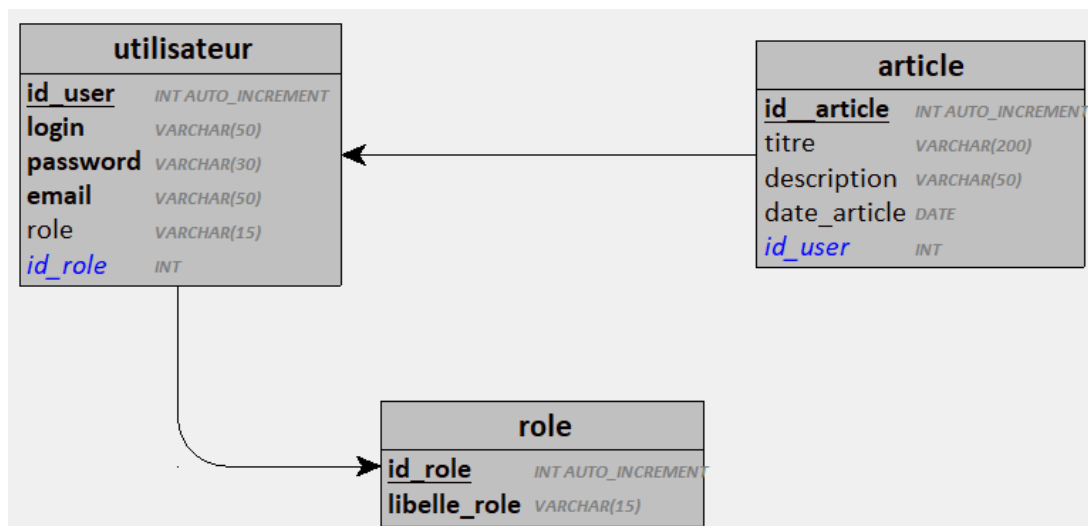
utilisateur

| | |
|---|---|
| id_user | INT AUTO_INCREMENT |
| login | VARCHAR(50) |
| password | VARCHAR(30) |
| email | VARCHAR(50) |
| role | VARCHAR(15) |
| id_role | INT |

article

| | |
|---|---|
| id__article | INT AUTO_INCREMENT |
| titre | VARCHAR(200) |
| description | VARCHAR(50) |
| date_article | DATE |
| id_user | INT |

role

| | |
|---|---|
| id_role | INT AUTO_INCREMENT |
| libelle_role | VARCHAR(15) |